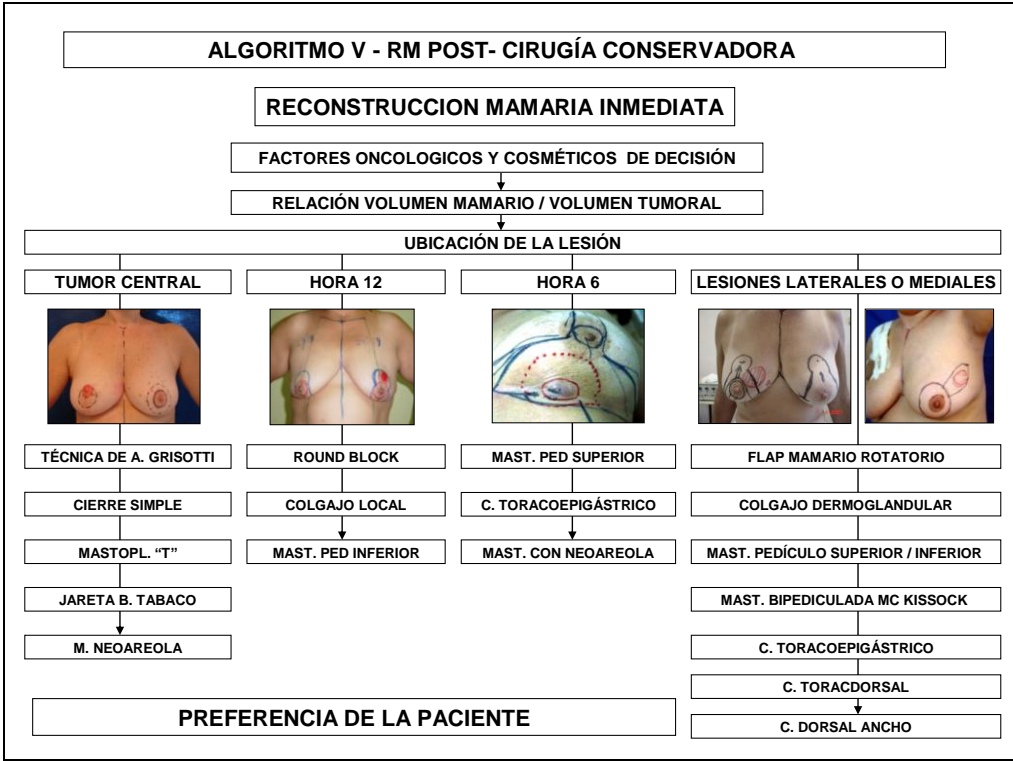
ALGORITMO V - RM POST- CIRUGÍA CONSERVADORA

RECONSTRUCCION MAMARIA INMEDIATA

FACTORES ONCOLOGICOS Y COSMÉTICOS DE DECISIÓN

RELACIÓN VOLUMEN MAMARIO / VOLUMEN TUMORAL

UBICACIÓN DE LA LESIÓN

TUMOR CENTRAL

TÉCNICA DE A. GRISOTTI

CIERRE SIMPLE

MASTOPL. "T"

JARETA B. TABACO

M. NEOAREOLA

HORA 12

ROUND BLOCK

COLGAJO LOCAL

MAST. PED INFERIOR

HORA 6

MAST. PED SUPERIOR

C. TORACOEPIGÁSTRICO

MAST. CON NEOAREOLA

LESIONES LATERALES O MEDIALES

FLAP MAMARIO ROTATORIO

COLGAJO DERMOGLANDULAR

MAST. PEDÍCULO SUPERIOR / INFERIOR

MAST. BIPEDICULADA MC KISSOCK

C. TORACOEPIGÁSTRICO

C. TORACDORSAL

C. DORSAL ANCHO

PREFERENCIA DE LA PACIENTE